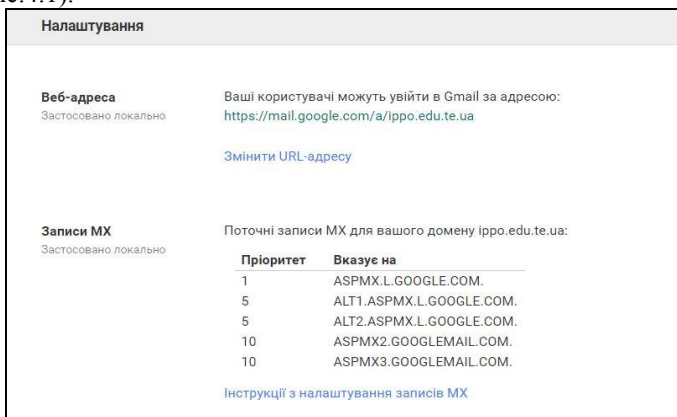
Налаштування

Веб-адреса
Застосовано локально

Ваші користувачі можуть увійти в Gmail за адресою:
https://mail.google.com/a/ippo.edu.te.ua

Змінити URL-адресу

Записи MX
Застосовано локально

Поточні записи MX для вашого домену ippo.edu.te.ua:

| Пріоритет | Вказує на |
|---|---|
| 1 | ASPMX.L.GOOGLE.COM. |
| 5 | ALT1.ASPMX.L.GOOGLE.COM. |
| 5 | ALT2.ASPMX.L.GOOGLE.COM. |
| 10 | ASPMX2.GOOGLEMAIL.COM. |
| 10 | ASPMX3.GOOGLEMAIL.COM. |

Інструкції з налаштування записів MX